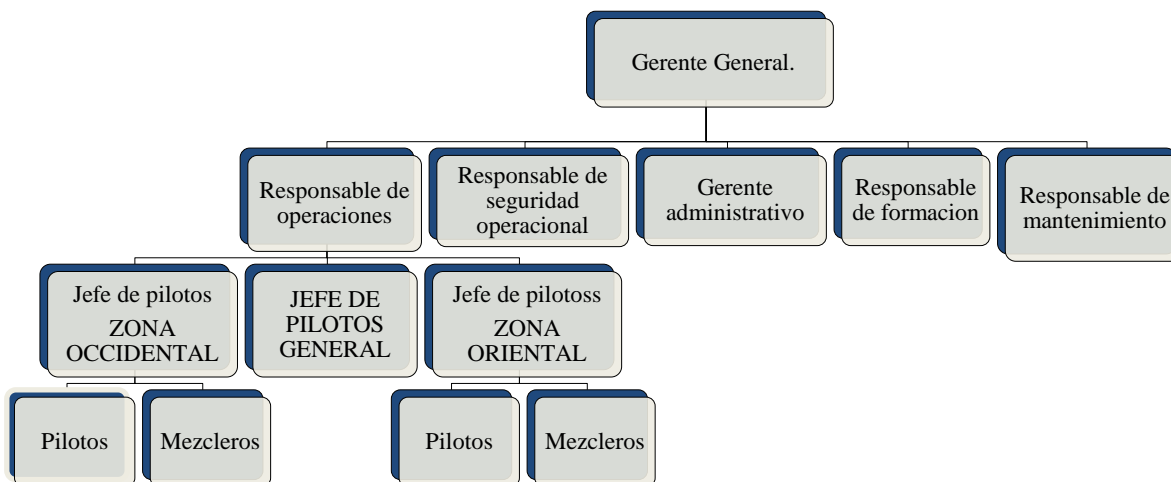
Gerente General.

Responsable de operaciones

Responsable de seguridad operacional

Gerente administrativo

Responsable de formacion

Responsable de mantenimiento

Jefe de pilotos ZONA OCCIDENTAL

JEFE DE PILOTOS GENERAL

Jefe de pilotoss ZONA ORIENTAL

Pilotos

Mezcleros

Pilotos

Mezcleros